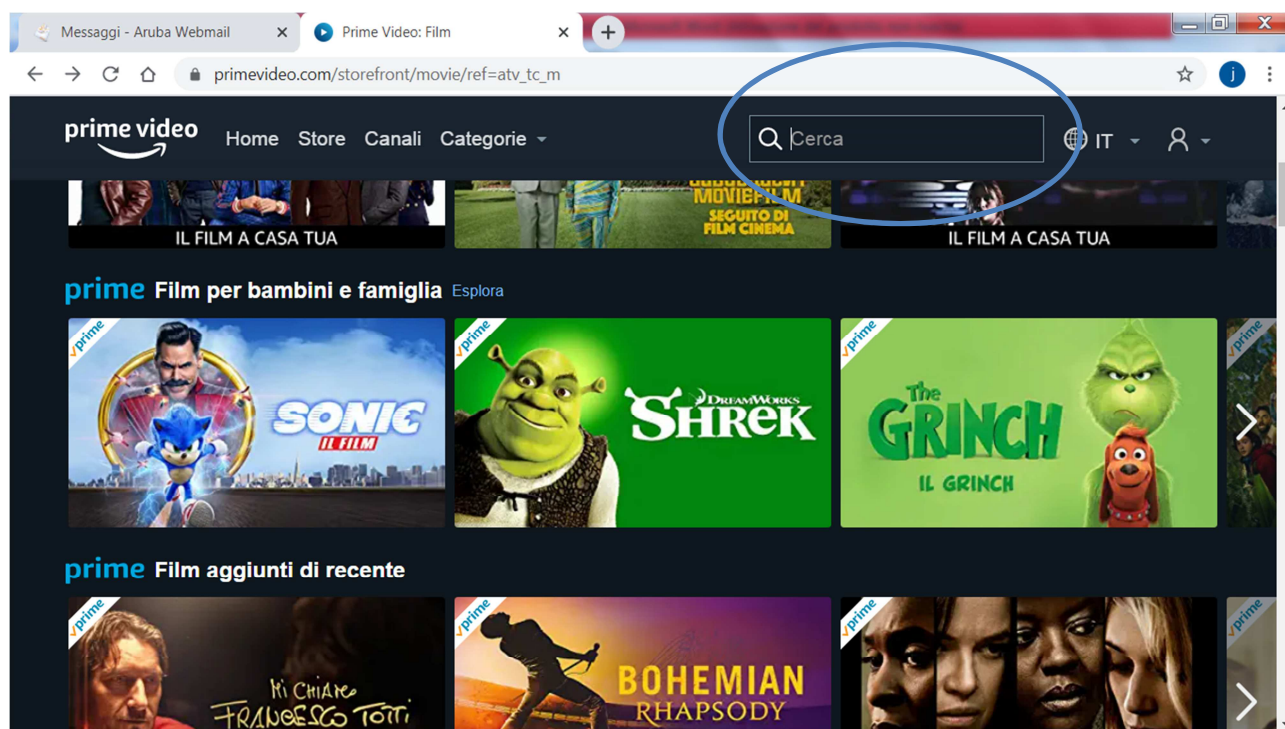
Messaggi - Aruba Webmail
Prime Video: Film
primevideo.com/storefront/movie/ref=atv_tc_m
j

prime video
Home Store Canali Categorie
Cerca
IT

IL FILM A CASA TUA
MOVIEFILM SEGUITO DI FILM CINEMA
IL FILM A CASA TUA

prime Film per bambini e famiglia Esplora
prime
SONIC IL FILM
prime
DREAMWORKS SHREK
prime
The GRINCH IL GRINCH

prime Film aggiunti di recente
prime
Mi Chiamo FRANCESCO TOTTI
prime
BOHEMIAN RHAPSODY
prime